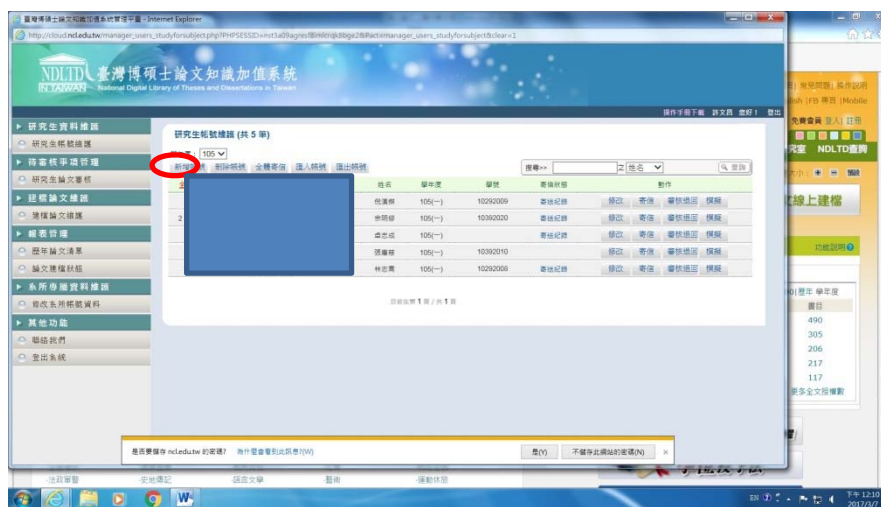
臺灣博碩士論文知識加值系統管理平臺 - Internet Explorer

http://cloud.ncl.edu.tw/manager_users_studyforsubject.php?PHPSESSID=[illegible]

NDLTD 臺灣博碩士論文知識加值系統
IN TAIWAN National Digital Library of Theses and Dissertations in Taiwan

操作手冊下載 ‧ 訪客您好！ 登出

研究生資料維護
研究生帳號維護
待審核事項管理
研究生論文審核
建檔論文維護
建檔論文維護
報表管理
歷年論文清單
論文建檔狀態
系所專屬資料維護
修改系所帳號資料
其他功能
聯絡我們
登出系統

研究生帳號維護 (共 5 筆)

學年度：105

新增帳號 刪除帳號 全體寄信 匯入帳號 匯出帳號

搜尋>> 在 姓名 查詢

| 全 | | 姓名 | 學年度 | 學號 | 寄信狀態 | 動作 |
|---|---|---|---|---|---|---|
| | | 倪議樂 | 105(一) | 10292009 | 寄信紀錄 | 修改 寄信 審核退回 模擬 |
| 2 | | 余明修 | 105(一) | 10392020 | 寄信紀錄 | 修改 寄信 審核退回 模擬 |
| | | 盧志成 | 105(一) | | 寄信紀錄 | 修改 寄信 審核退回 模擬 |
| | | 張慶蓉 | 105(一) | 10392010 | | 修改 寄信 審核退回 模擬 |
| | | 林志剛 | 105(一) | 10292008 | 寄信紀錄 | 修改 寄信 審核退回 模擬 |

目前在第 1 頁 / 共 1 頁

是否要儲存 ncl.edu.tw 的密碼? 為什麼會看到此訊息?(W) 是(Y) 不儲存此網站的密碼(N)

問題 操作說明
lish | FB 專頁 | Mobile
免費會員 登入 | 註冊
究室 NDLTD查詢
大小： 預設
線上建檔
功能說明
歷年 學年度
書目
490
305
206
217
117
更多全文授權數

注音服務 安全標記 語言文學 藝術 運動休閒

EN 下午 12:10 2017/3/7